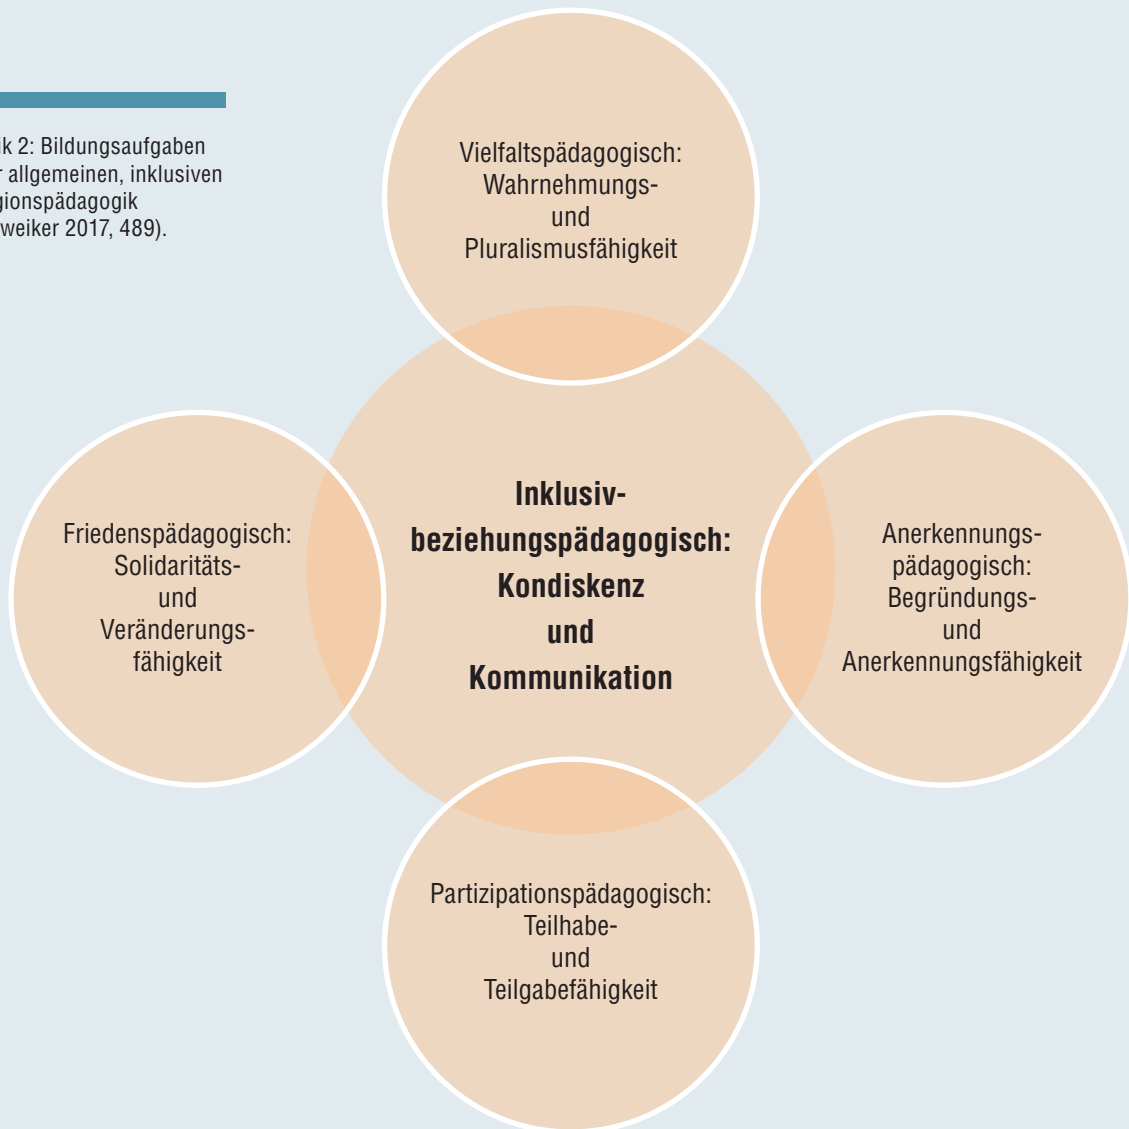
k 2: Bildungsaufgaben
r allgemeinen, inklusiven
gionspädagogik
weiker 2017, 489).

Vielfaltspädagogisch: Wahrnehmungs- und Pluralismusfähigkeit

Friedenspädagogisch: Solidaritäts- und Veränderungsfähigkeit

**Inklusivbeziehungspädagogisch: Kondiskenz und Kommunikation**

Anerkennungspädagogisch: Begründungs- und Anerkennungsfähigkeit

Partizipationspädagogisch: Teilhabe- und Teilgabefähigkeit